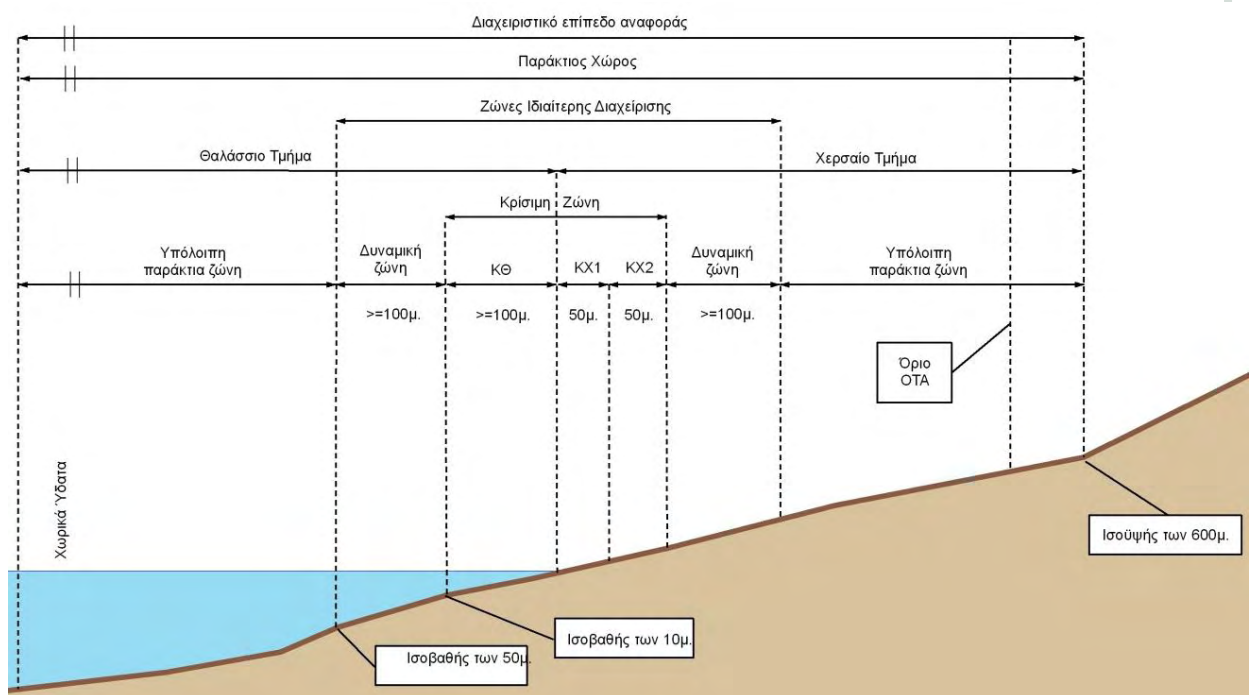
Διαχειριστικό επίπεδο αναφοράς

Παράκτιος Χώρος

Ζώνες Ιδιαίτερης Διαχείρισης

Θαλάσσιο Τμήμα

Χερσαίο Τμήμα

Κρίσιμη Ζώνη

Υπόλοιπη παράκτια ζώνη

Δυναμική ζώνη

ΚΘ

ΚΧ1

ΚΧ2

Δυναμική ζώνη

Υπόλοιπη παράκτια ζώνη

>=100μ.

>=100μ.

50μ.

50μ.

>=100μ.

Όριο ΟΤΑ

Χωρικά Ύδατα

Ισοϋψής των 600μ.

Ισοβαθής των 10μ.

Ισοβαθής των 50μ.